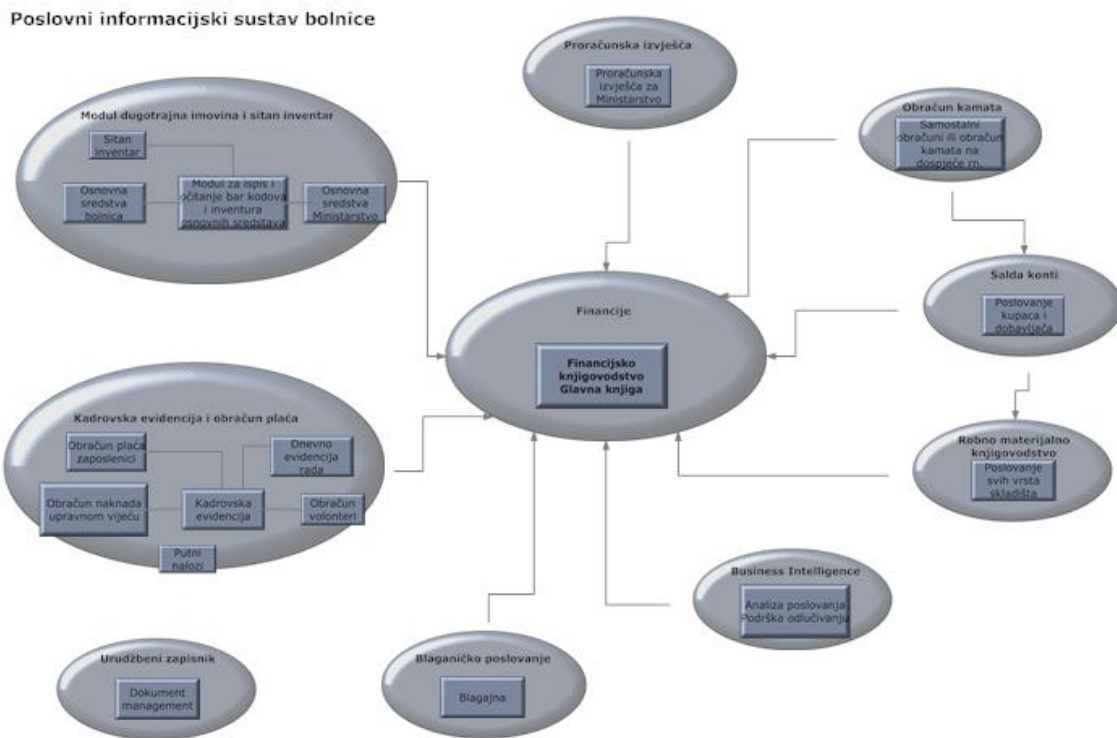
Poslovni informacijski sustav bolnice

Proračunska izvješća

Proračunska izvješća za Ministarstvo

Modul dugotrajna imovina i sitan inventar

Sitan inventar

Osnovna sredstva bolnica

Modul za ispis i očitanje bar kodova i inventura osnovnih sredstava

Osnovna sredstva Ministarstvo

Obračun kamata

Samostalni obračuni ili obračun kamata na dospjeće rn.

Salda konti

Poslovanje kupaca i dobavljača

Financije

Financijsko knjigovodstvo Glavna knjiga

Kadrovska evidencija i obračun plaća

Obračun plaća zaposlenici

Dnevno evidencija rada

Obračun naknada upravnom vijeću

Kadrovska evidencija

Obračun volonteri

Putni nalozi

Robno materijalno knjigovodstvo

Poslovanje svih vrsta skladišta

Business Intelligence

Analiza poslovanja Podrška odlučivanju

Urudžbeni zapisnik

Dokument management

Blaganičko poslovanje

Blagajna